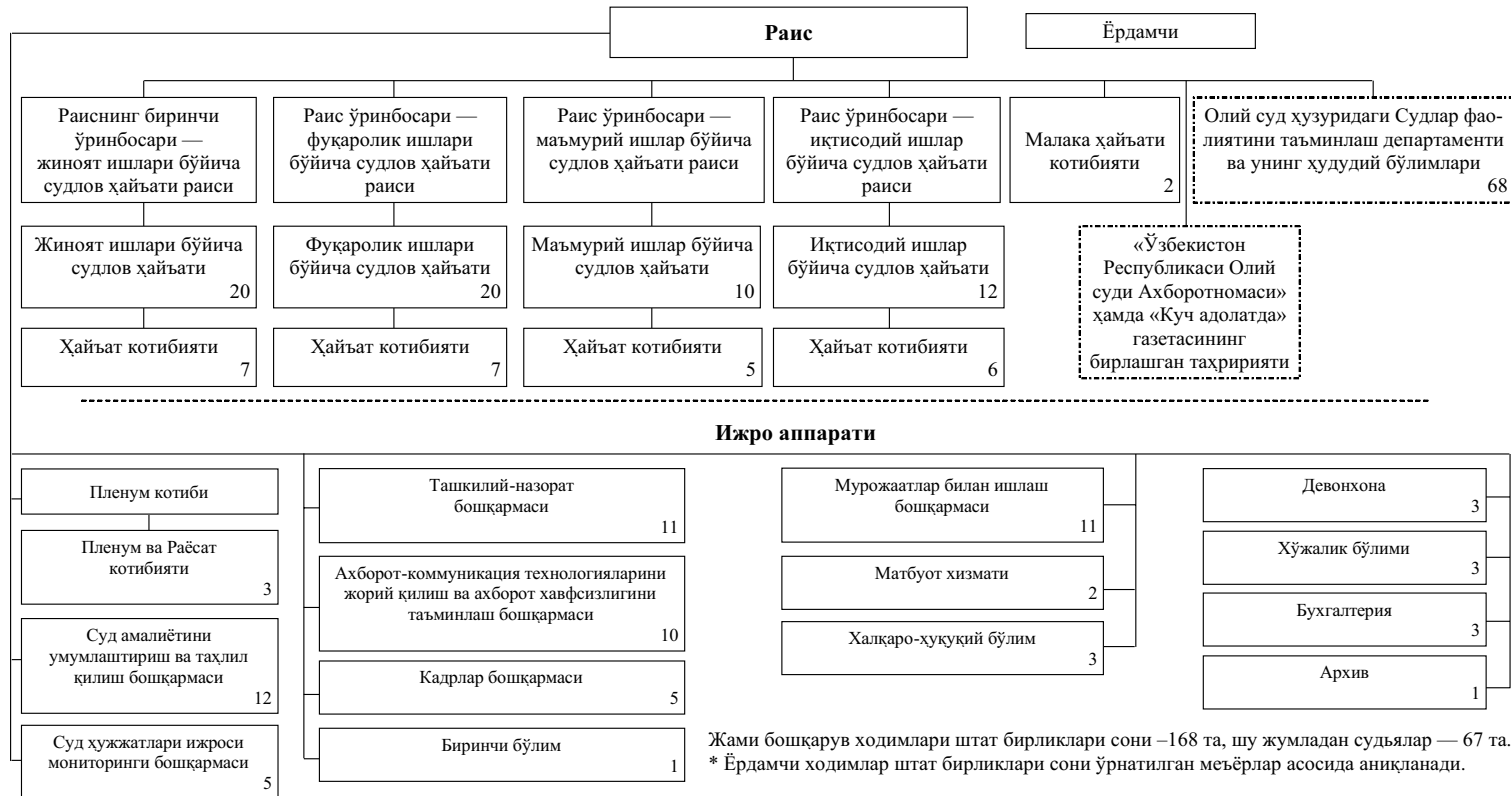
Раис

Ёрдамчи

Раиснинг биринчи ўринбосари — жиноят ишлари бўйича судлов ҳайъати раиси

Раис ўринбосари — фуқаролик ишлари бўйича судлов ҳайъати раиси

Раис ўринбосари — маъмурий ишлар бўйича судлов ҳайъати раиси

Раис ўринбосари — иқтисодий ишлар бўйича судлов ҳайъати раиси

Малака ҳайъати котибияти
2

Олий суд ҳузуридаги Судлар фаолиятини таъминлаш департаменти ва унинг ҳудудий бўлимлари
68

Жиноят ишлари бўйича судлов ҳайъати
20

Фуқаролик ишлари бўйича судлов ҳайъати
20

Маъмурий ишлар бўйича судлов ҳайъати
10

Иқтисодий ишлар бўйича судлов ҳайъати
12

«Ўзбекистон Республикаси Олий суди Ахборотномаси» ҳамда «Куч адолатда» газетасининг бирлашган таҳририяти

Ҳайъат котибияти
7

Ҳайъат котибияти
7

Ҳайъат котибияти
5

Ҳайъат котибияти
6

Ижро аппарати

Пленум котиби

Пленум ва Раёсат котибияти
3

Суд амалиётини умумлаштириш ва таҳлил қилиш бошқармаси
12

Суд ҳужжатлари ижроси мониторинги бошқармаси
5

Ташкилий-назорат бошқармаси
11

Ахборот-коммуникация технологияларини жорий қилиш ва ахборот хавфсизлигини таъминлаш бошқармаси
10

Кадрлар бошқармаси
5

Биринчи бўлим
1

Мурожаатлар билан ишлаш бошқармаси
11

Матбуот хизмати
2

Халқаро-ҳуқуқий бўлим
3

Девонхона
3

Хўжалик бўлими
3

Бухгалтерия
3

Архив
1

Жами бошқарув ходимлари штат бирликлари сони –168 та, шу жумладан судьялар — 67 та.
* Ёрдамчи ходимлар штат бирликлари сони ўрнатилган меъёрлар асосида аниқланади.